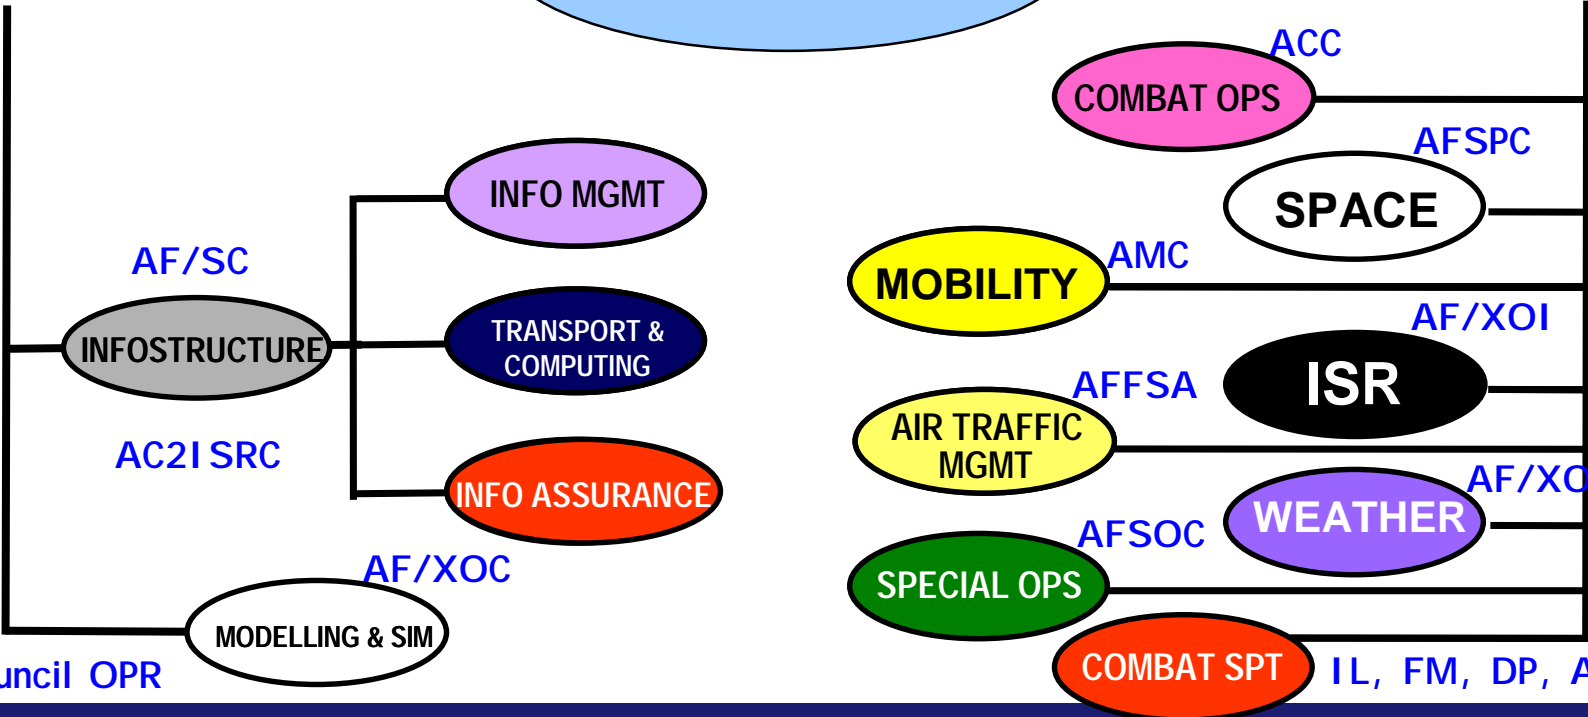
ACC
COMBAT OPS
AFSPC
SPACE
INFO MGMT
AF/SC
MOBILITY
AMC
AF/XOI
INFOSTRUCTURE
TRANSPORT & COMPUTING
AFFSA
ISR
AIR TRAFFIC MGMT
AC2ISRC
AF/XO
INFO ASSURANCE
WEATHER
AFSOC
AF/XOC
SPECIAL OPS
MODELLING & SIM
uncil OPR
COMBAT SPT
IL, FM, DP, A